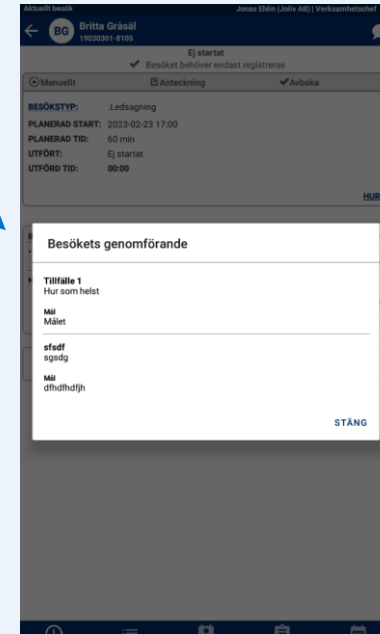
Aktuellt besök

Jonas Ehlin (Joliv AB) | Verksamhetschef

BG Britta Gråsäl
19030301-8105

Ej startat
✔ Besöket behöver endast registreras

Manuellt | Anteckning | ✔Avboka

BESÖKSTYP: Ledsagning
PLANERAD START: 2023-02-23 17:00
PLANERAD TID: 60 min
UTFÖRT: Ej startat
UTFÖRD TID: 00:00

HUR

Besökets genomförande

Tillfälle 1
Hur som helst

Mål
Målet

sfsdf
sgsdg

Mål
dfhdfhdfjh

STÄNG